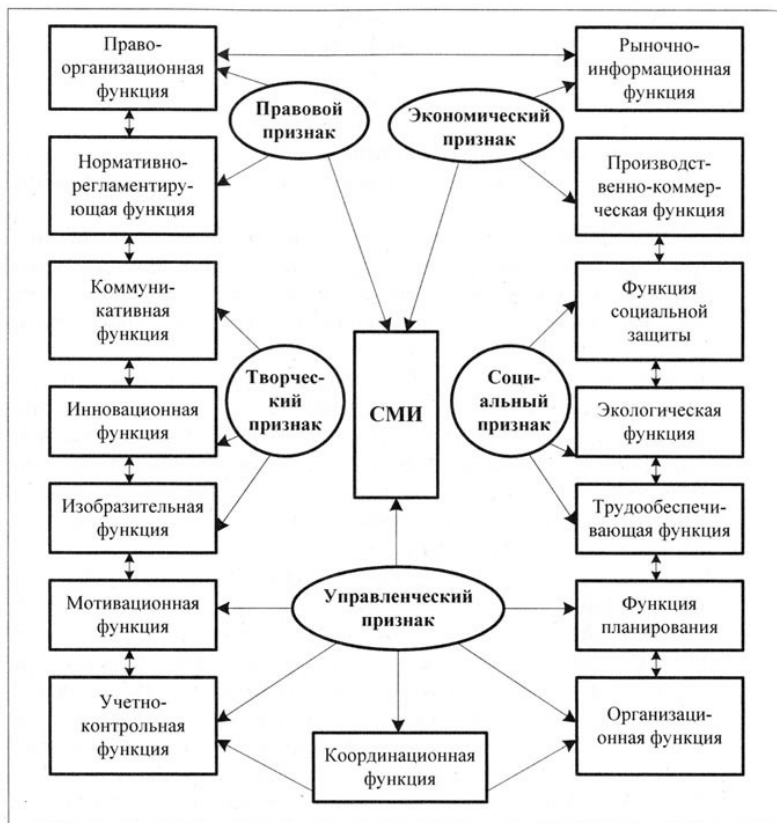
Правоорганизационная функция

Правовой признак

Экономический признак

Рыночноинформационная функция

Нормативнорегламентирующая функция

Производственно-коммерческая функция

Коммуникативная функция

Функция социальной защиты

Творческий признак

СМИ

Социальный признак

Инновационная функция

Экологическая функция

Изобразительная функция

Трудообеспечивающая функция

Мотивационная функция

Управленческий признак

Функция планирования

Учетноконтрольная функция

Координационная функция

Организационная функция